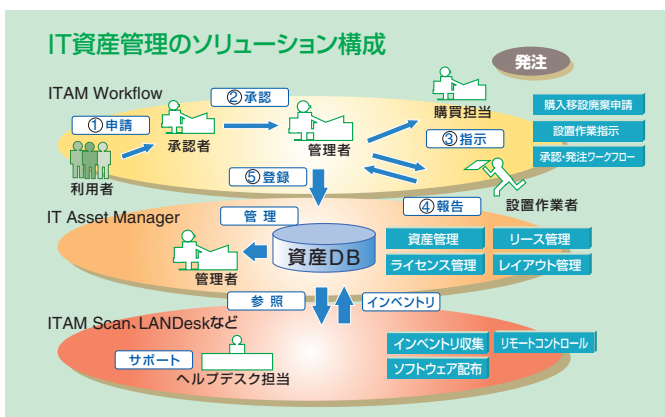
IT資産管理のソリューション構成

発注

ITAM Workflow

②承認

①申請

承認者

管理者

購買担当

購入移設廃棄申請

設置作業指示

③指示

承認・発注ワークフロー

利用者

⑤登録

④報告

設置作業者

IT Asset Manager

管 理

資産DB

資産管理

リース管理

ライセンス管理

レイアウト管理

管理者

参 照

インベントリ

ITAM Scan、LANDeskなど

サポート

インベントリ収集

リモートコントロール

ソフトウェア配布

ヘルプデスク担当